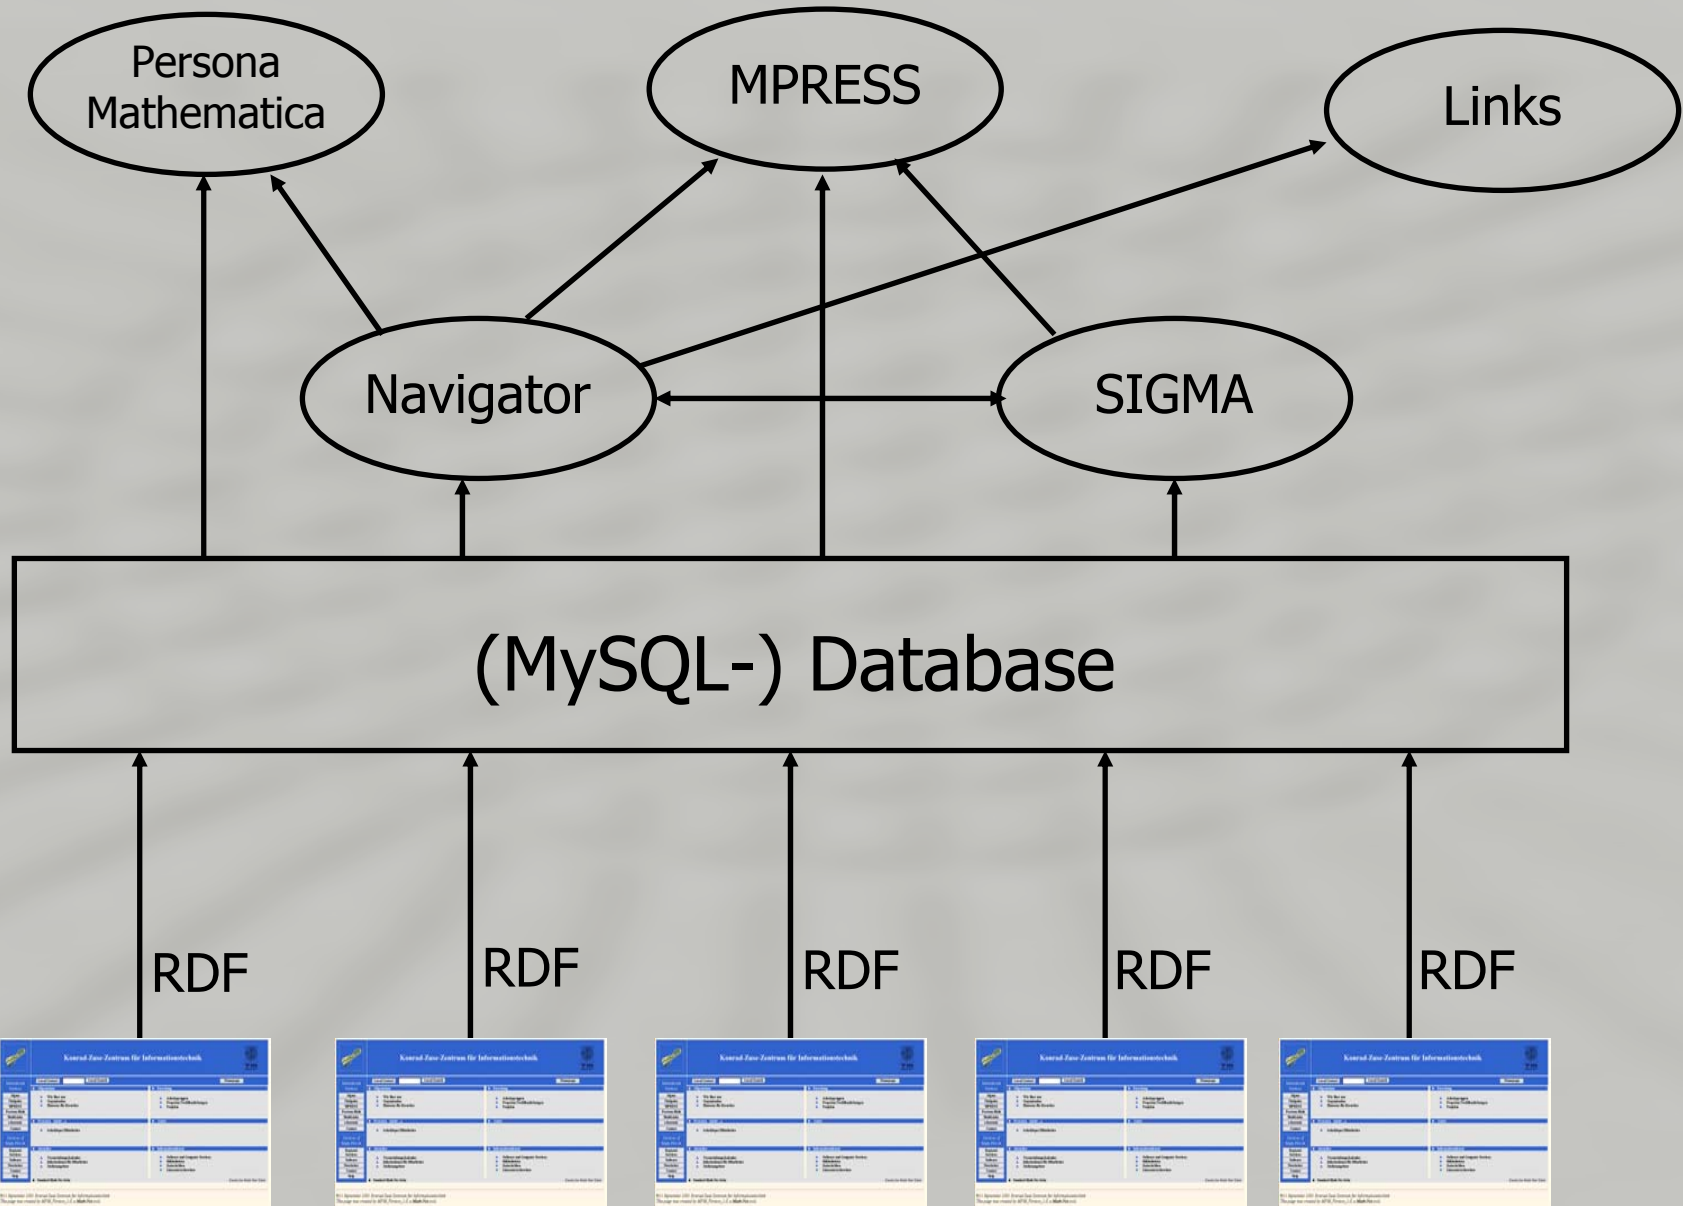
Persona Mathematica

MPRESS

Links

Navigator

SIGMA

(MySQL-) Database

RDF

RDF

RDF

RDF

RDF

Konrad-Zuse-Zentrum für Informationstechnik

Konrad-Zuse-Zentrum für Informationstechnik

Konrad-Zuse-Zentrum für Informationstechnik

Konrad-Zuse-Zentrum für Informationstechnik

Konrad-Zuse-Zentrum für Informationstechnik